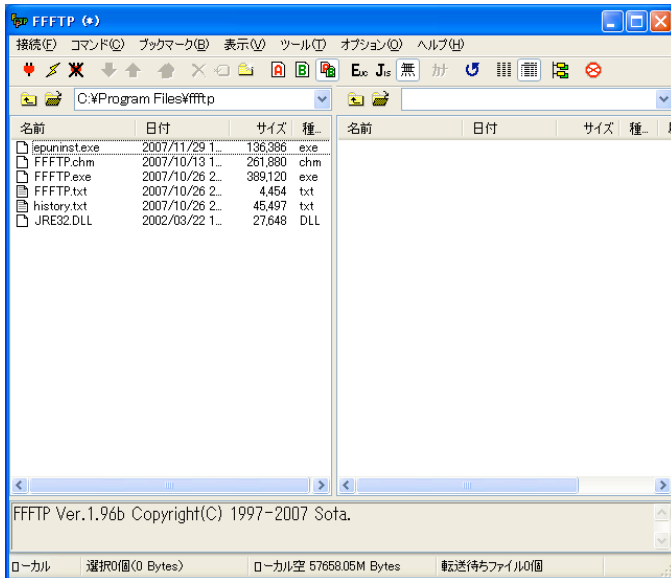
FFFTP (*)

接続(F) コマンド(C) ブックマーク(B) 表示(V) ツール(T) オプション(O) ヘルプ(H)

A B Euc Jis 無 カナ

C:¥Program Files¥ffftp

| 名前 | 日付 | サイズ | 種... |
|---|---|---|---|
| epuninst.exe | 2007/11/29 1... | 136,386 | exe |
| FFFTP.chm | 2007/10/13 1... | 261,880 | chm |
| FFFTP.exe | 2007/10/26 2... | 389,120 | exe |
| FFFTP.txt | 2007/10/26 2... | 4,454 | txt |
| history.txt | 2007/10/26 2... | 45,497 | txt |
| JRE32.DLL | 2002/03/22 1... | 27,648 | DLL |

| 名前 | 日付 | サイズ | 種... |
|---|---|---|---|

FFFTP Ver.1.96b Copyright(C) 1997-2007 Sota.

ローカル 選択0個(0 Bytes) ローカル空 57658.05M Bytes 転送待ちファイル0個